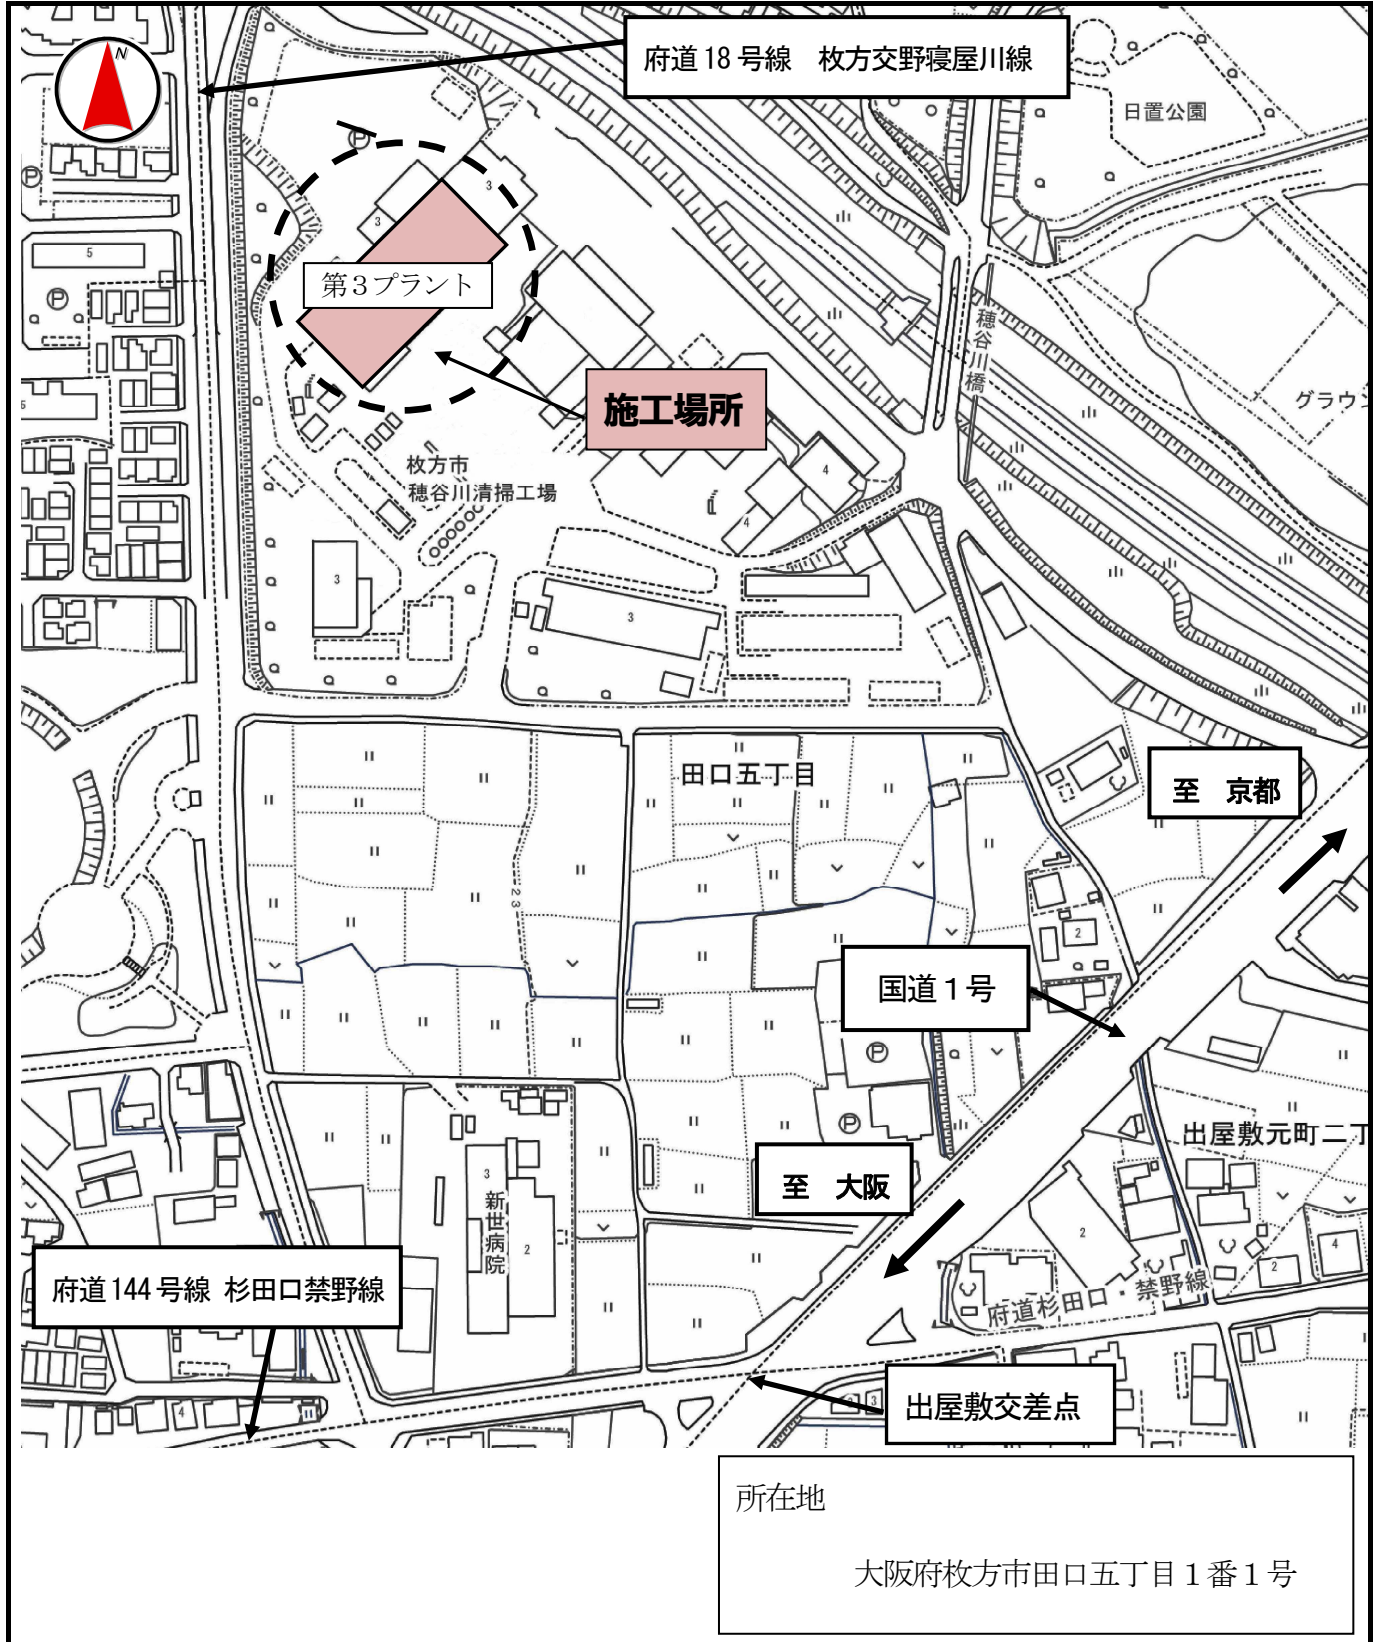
N

府道 18 号線　枚方交野寝屋川線

日置公園

第３プラント

施工場所

穂谷川橋

グラウン

枚方市
穂谷川清掃工場

田口五丁目

至　京都

国道１号

出屋敷元町二丁

至　大阪

新世病院

府道 144 号線　杉田口禁野線

府道杉田口・禁野線

出屋敷交差点

所在地

大阪府枚方市田口五丁目１番１号